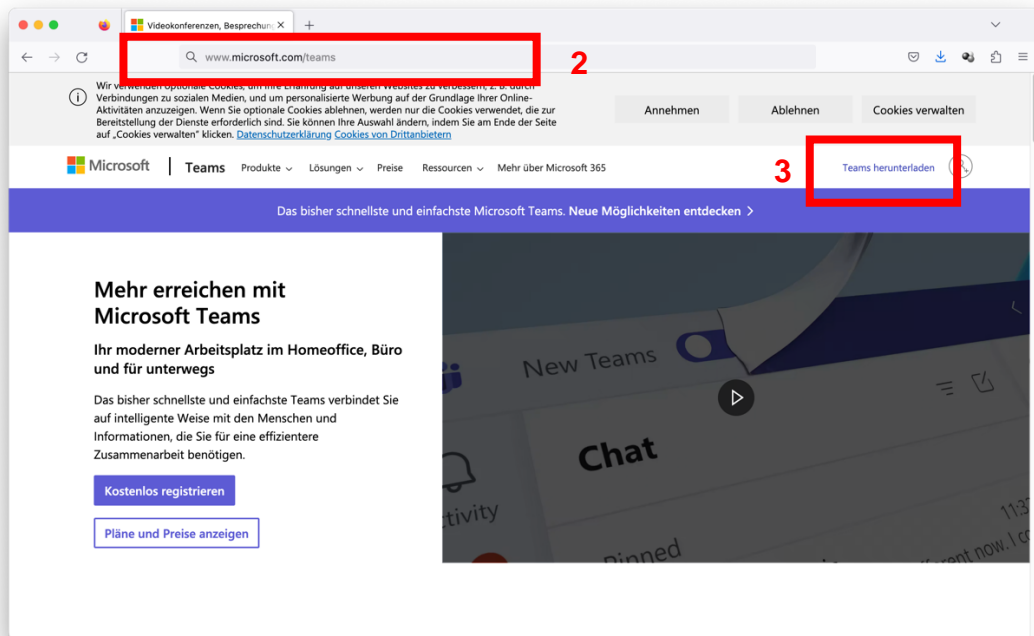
Videokonferenzen, Besprechung ×

+

www.microsoft.com/teams

2

Wir verwenden optionale Cookies, um Ihre Erfahrung auf unseren Websites zu verbessern, z. B. durch Verbindungen zu sozialen Medien, und um personalisierte Werbung auf der Grundlage Ihrer Online-Aktivitäten anzuzeigen. Wenn Sie optionale Cookies ablehnen, werden nur die Cookies verwendet, die zur Bereitstellung der Dienste erforderlich sind. Sie können Ihre Auswahl ändern, indem Sie am Ende der Seite auf „Cookies verwalten" klicken. Datenschutzerklärung Cookies von Drittanbietern

Annehmen

Ablehnen

Cookies verwalten

Microsoft

Teams

Produkte

Lösungen

Preise

Ressourcen

Mehr über Microsoft 365

3

Teams herunterladen

Das bisher schnellste und einfachste Microsoft Teams. Neue Möglichkeiten entdecken >

Mehr erreichen mit Microsoft Teams

Ihr moderner Arbeitsplatz im Homeoffice, Büro und für unterwegs

Das bisher schnellste und einfachste Teams verbindet Sie auf intelligente Weise mit den Menschen und Informationen, die Sie für eine effizientere Zusammenarbeit benötigen.

Kostenlos registrieren

Pläne und Preise anzeigen

New Teams

Chat

ctivity

Pinned

11:3

rent now. I c